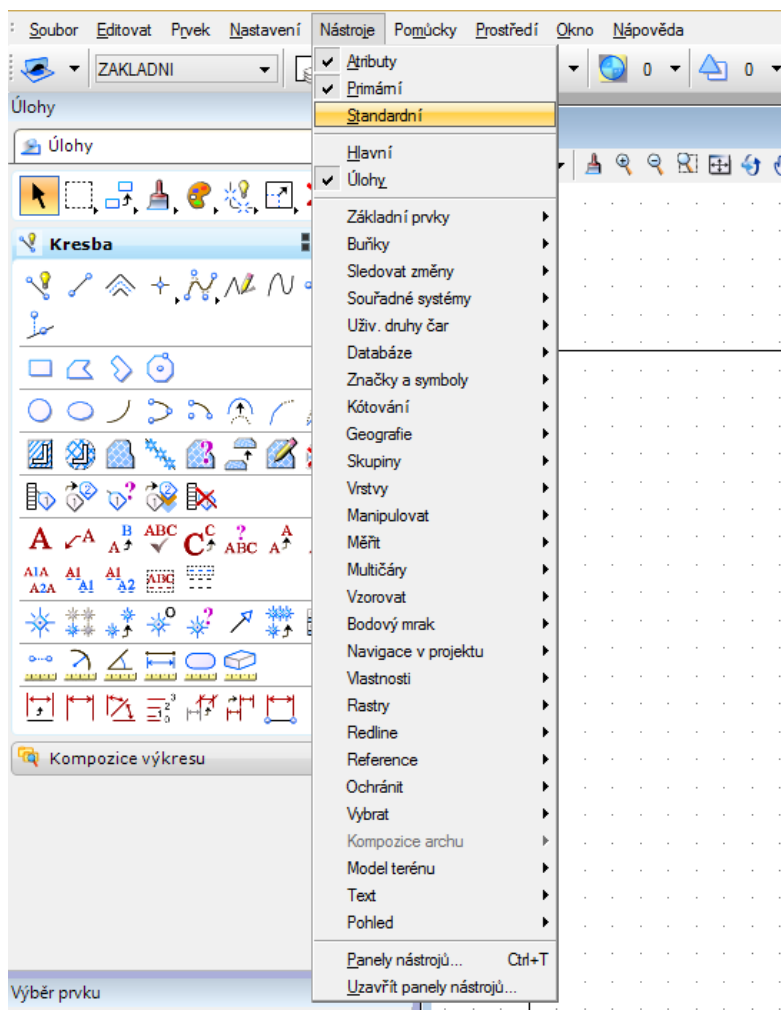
Soubor Editovat Prvek Nastavení Nástroje Pomůcky Prostředí Okno Nápověda

ZAKLADNI

0 0

Úlohy

Úlohy

Kresba

Kompozice výkresu

Výběr prvku

Atributy
Primární
Standardní
Hlavní
Úlohy
Základní prvky
Buňky
Sledovat změny
Souřadné systémy
Uživ. druhy čar
Databáze
Značky a symboly
Kótování
Geografie
Skupiny
Vrstvy
Manipulovat
Měřit
Multičáry
Vzorovat
Bodový mrak
Navigace v projektu
Vlastnosti
Rastry
Redline
Reference
Ochránit
Vybrat
Kompozice archu
Model terénu
Text
Pohled
Panely nástrojů... Ctrl+T
Uzavřít panely nástrojů...

A A ABC C ABC A
A1A A2A A1 A1 A1 A2 ABC